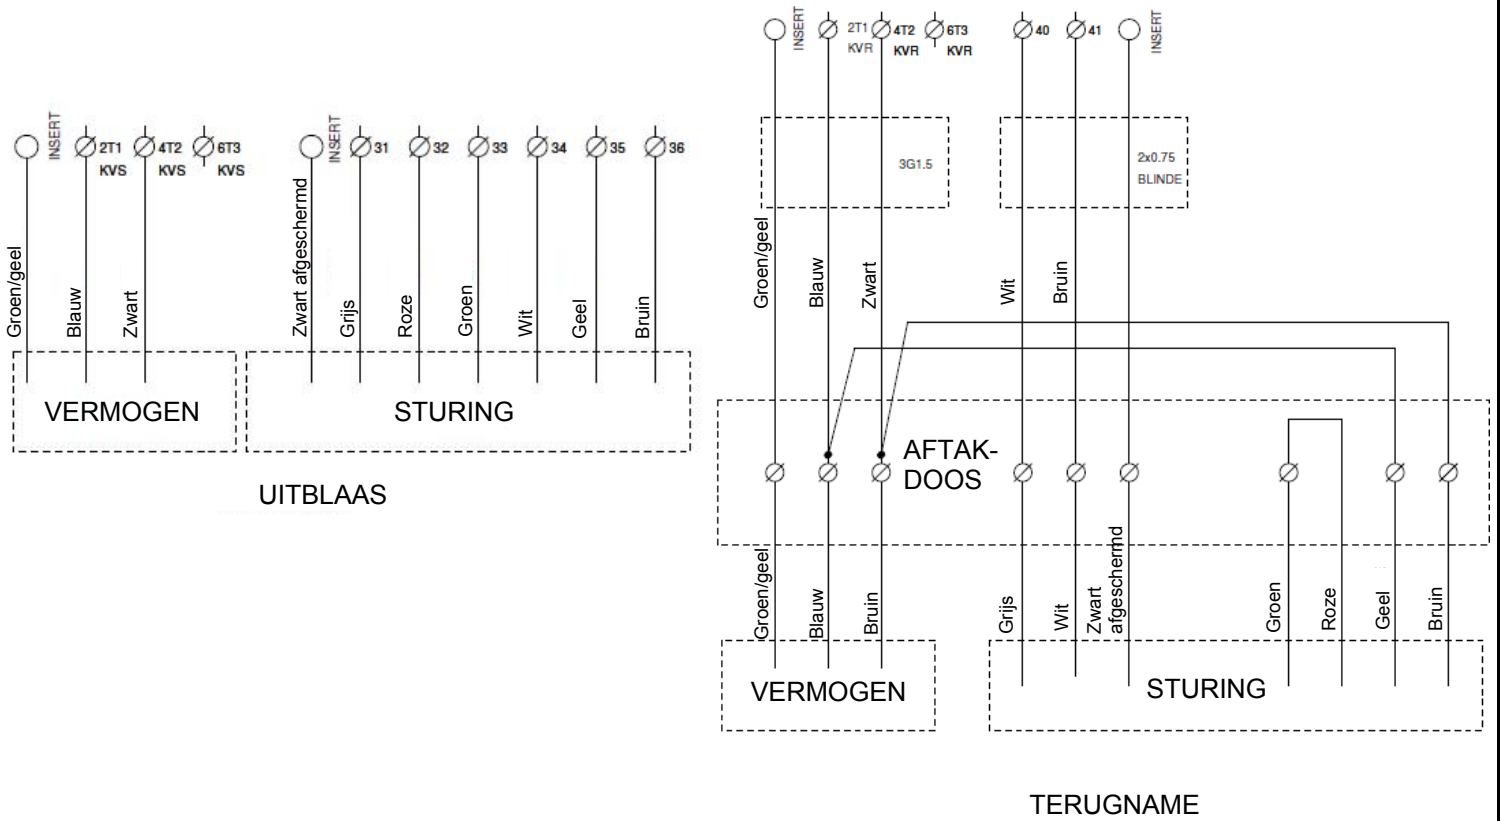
INSERT
2T1 KVS
4T2 KVS
6T3 KVS
INSERT
31
32
33
34
35
36

Groen/geel
Blauw
Zwart
Zwart afgeschermd
Grijs
Roze
Groen
Wit
Geel
Bruin

VERMOGEN
STURING

UITBLAAS

INSERT
2T1 KVR
4T2 KVR
6T3 KVR
40
41
INSERT

3G1.5
2x0.75 BLINDE

Groen/geel
Blauw
Zwart
Wit
Bruin

AFTAK-DOOS

Groen/geel
Blauw
Bruin
Grijs
Wit
Zwart afgeschermd
Groen
Roze
Geel
Bruin

VERMOGEN
STURING

TERUGNAME